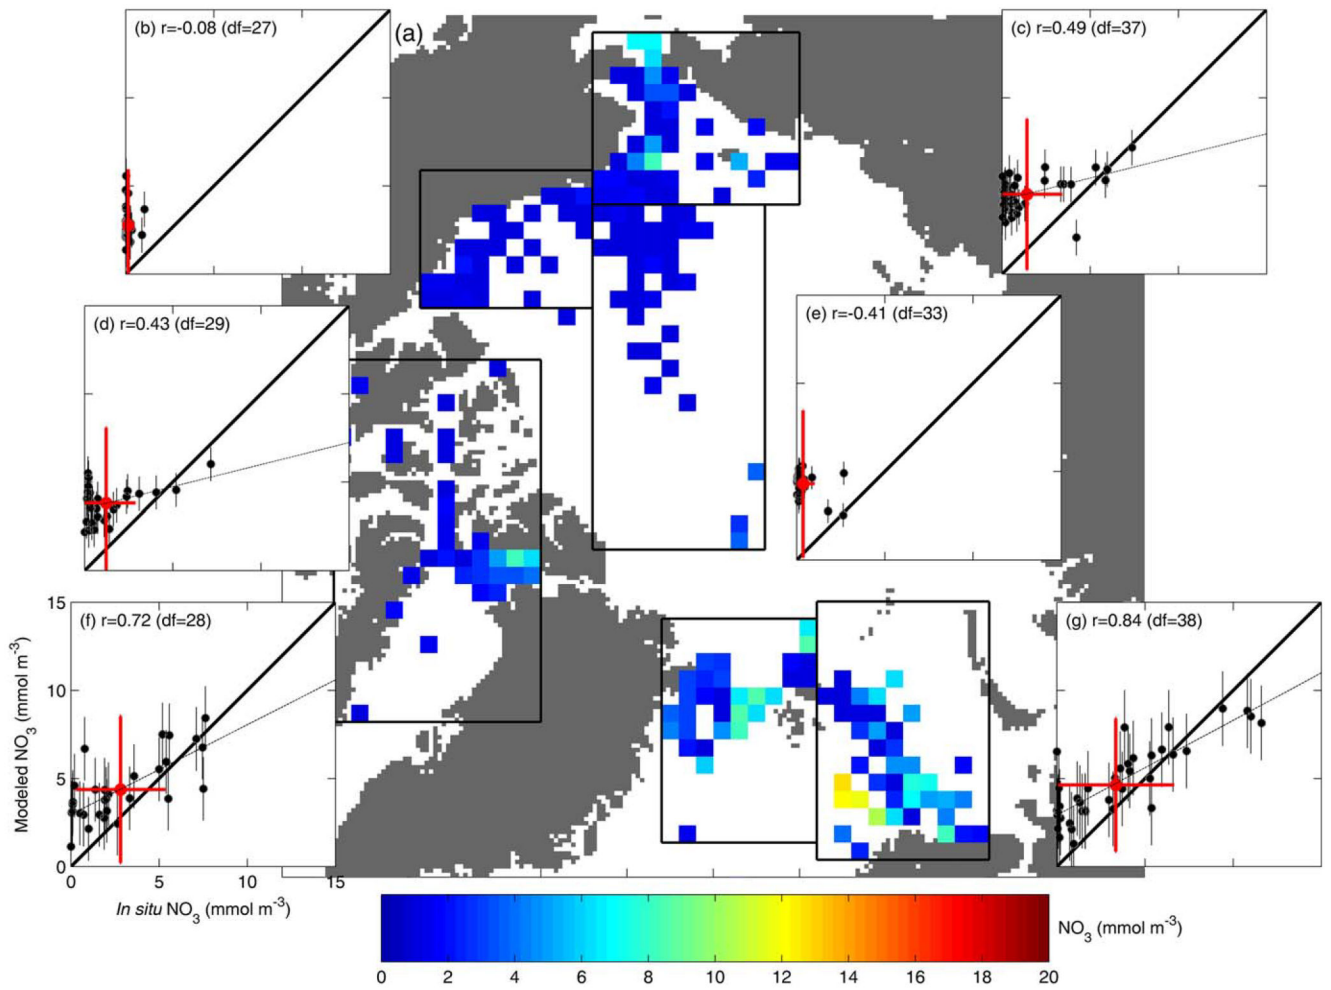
(b) r=-0.08 (df=27)

(a)

(c) r=0.49 (df=37)

(d) r=0.43 (df=29)

(e) r=-0.41 (df=33)

(f) r=0.72 (df=28)

15

10

5

0

Modeled $NO_3$ (mmol $m^{-3}$)

0 5 10 15

*In situ* $NO_3$ (mmol $m^{-3}$)

(g) r=0.84 (df=38)

0 2 4 6 8 10 12 14 16 18 20

$NO_3$ (mmol $m^{-3}$)